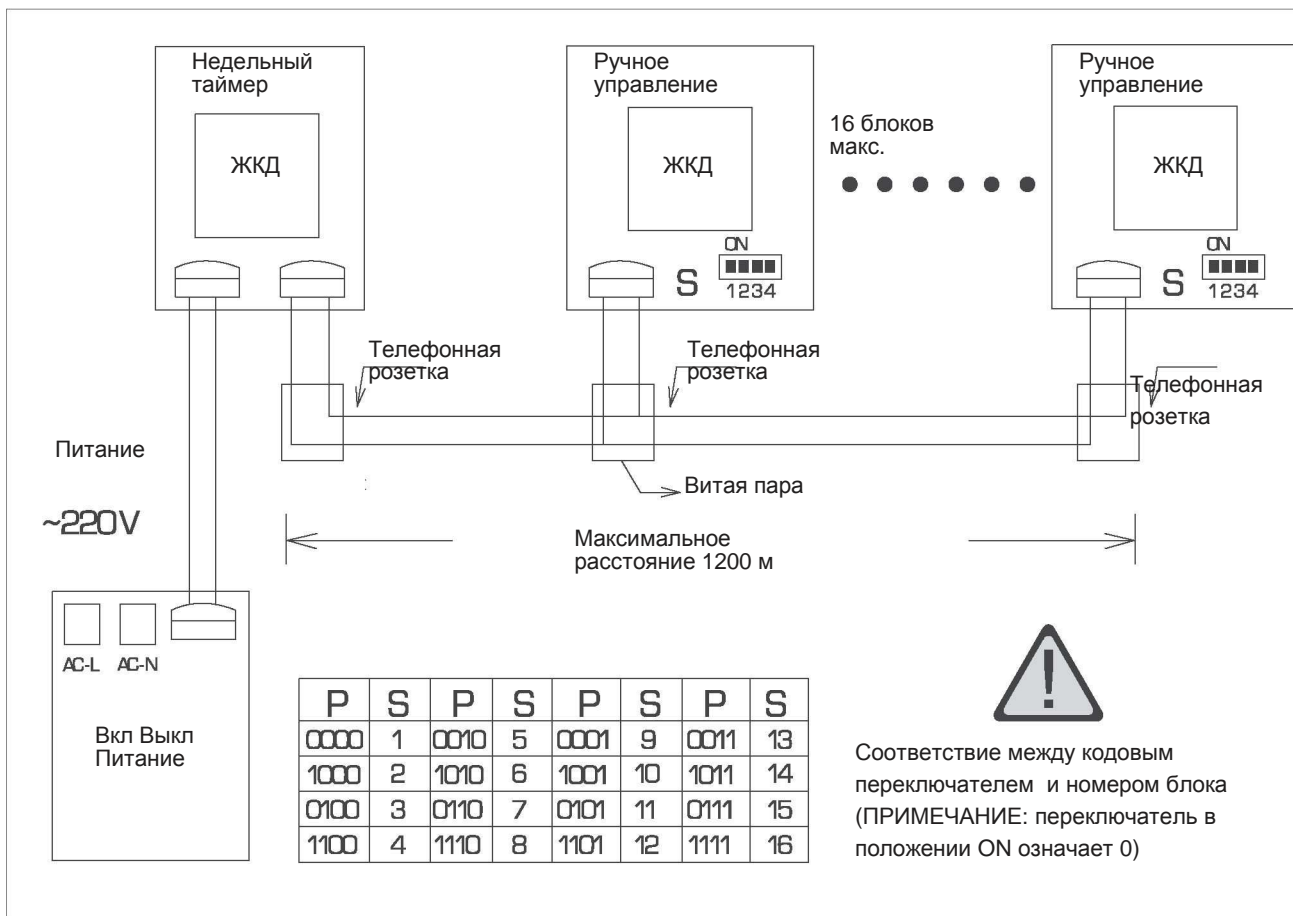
Недельный таймер

ЖКД

Ручное управление

ЖКД

ON

S 1234

16 блоков макс.

Ручное управление

ЖКД

ON

S 1234

Телефонная розетка

Телефонная розетка

Телефонная розетка

Питание

~220V

Витая пара

Максимальное расстояние 1200 м

AC-L AC-N

Вкл Выкл Питание

| P | S | P | S | P | S | P | S |
|---|---|---|---|---|---|---|---|
| 0000 | 1 | 0010 | 5 | 0001 | 9 | 0011 | 13 |
| 1000 | 2 | 1010 | 6 | 1001 | 10 | 1011 | 14 |
| 0100 | 3 | 0110 | 7 | 0101 | 11 | 0111 | 15 |
| 1100 | 4 | 1110 | 8 | 1101 | 12 | 1111 | 16 |

Соответствие между кодовым переключателем и номером блока (ПРИМЕЧАНИЕ: переключатель в положении ON означает 0)